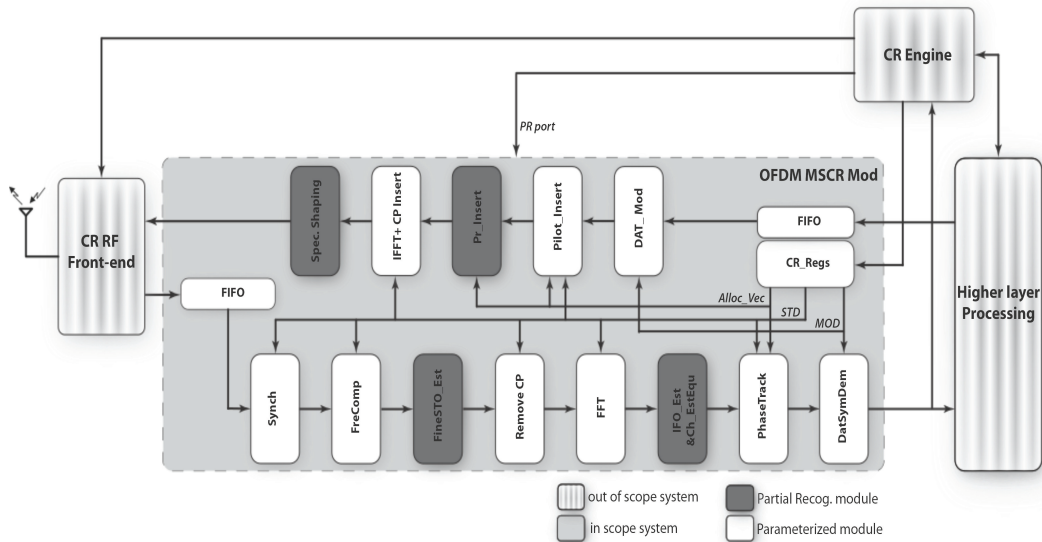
CR Engine

PR port

OFDM MSCR Mod

Spec. Shaping

IFFT+ CP Insert

Pr_Insert

Pilot_Insert

DAT_Mod

FIFO

CR_Regs

CR RF Front-end

FIFO

Alloc_Vec

STD

MOD

Higher layer Processing

Synch

FreComp

FineSTO_Est

Remove CP

FFT

IFO_Est &Ch_EstEqu

PhaseTrack

DatSymDem

out of scope system

Partial Recog. module

in scope system

Parameterized module